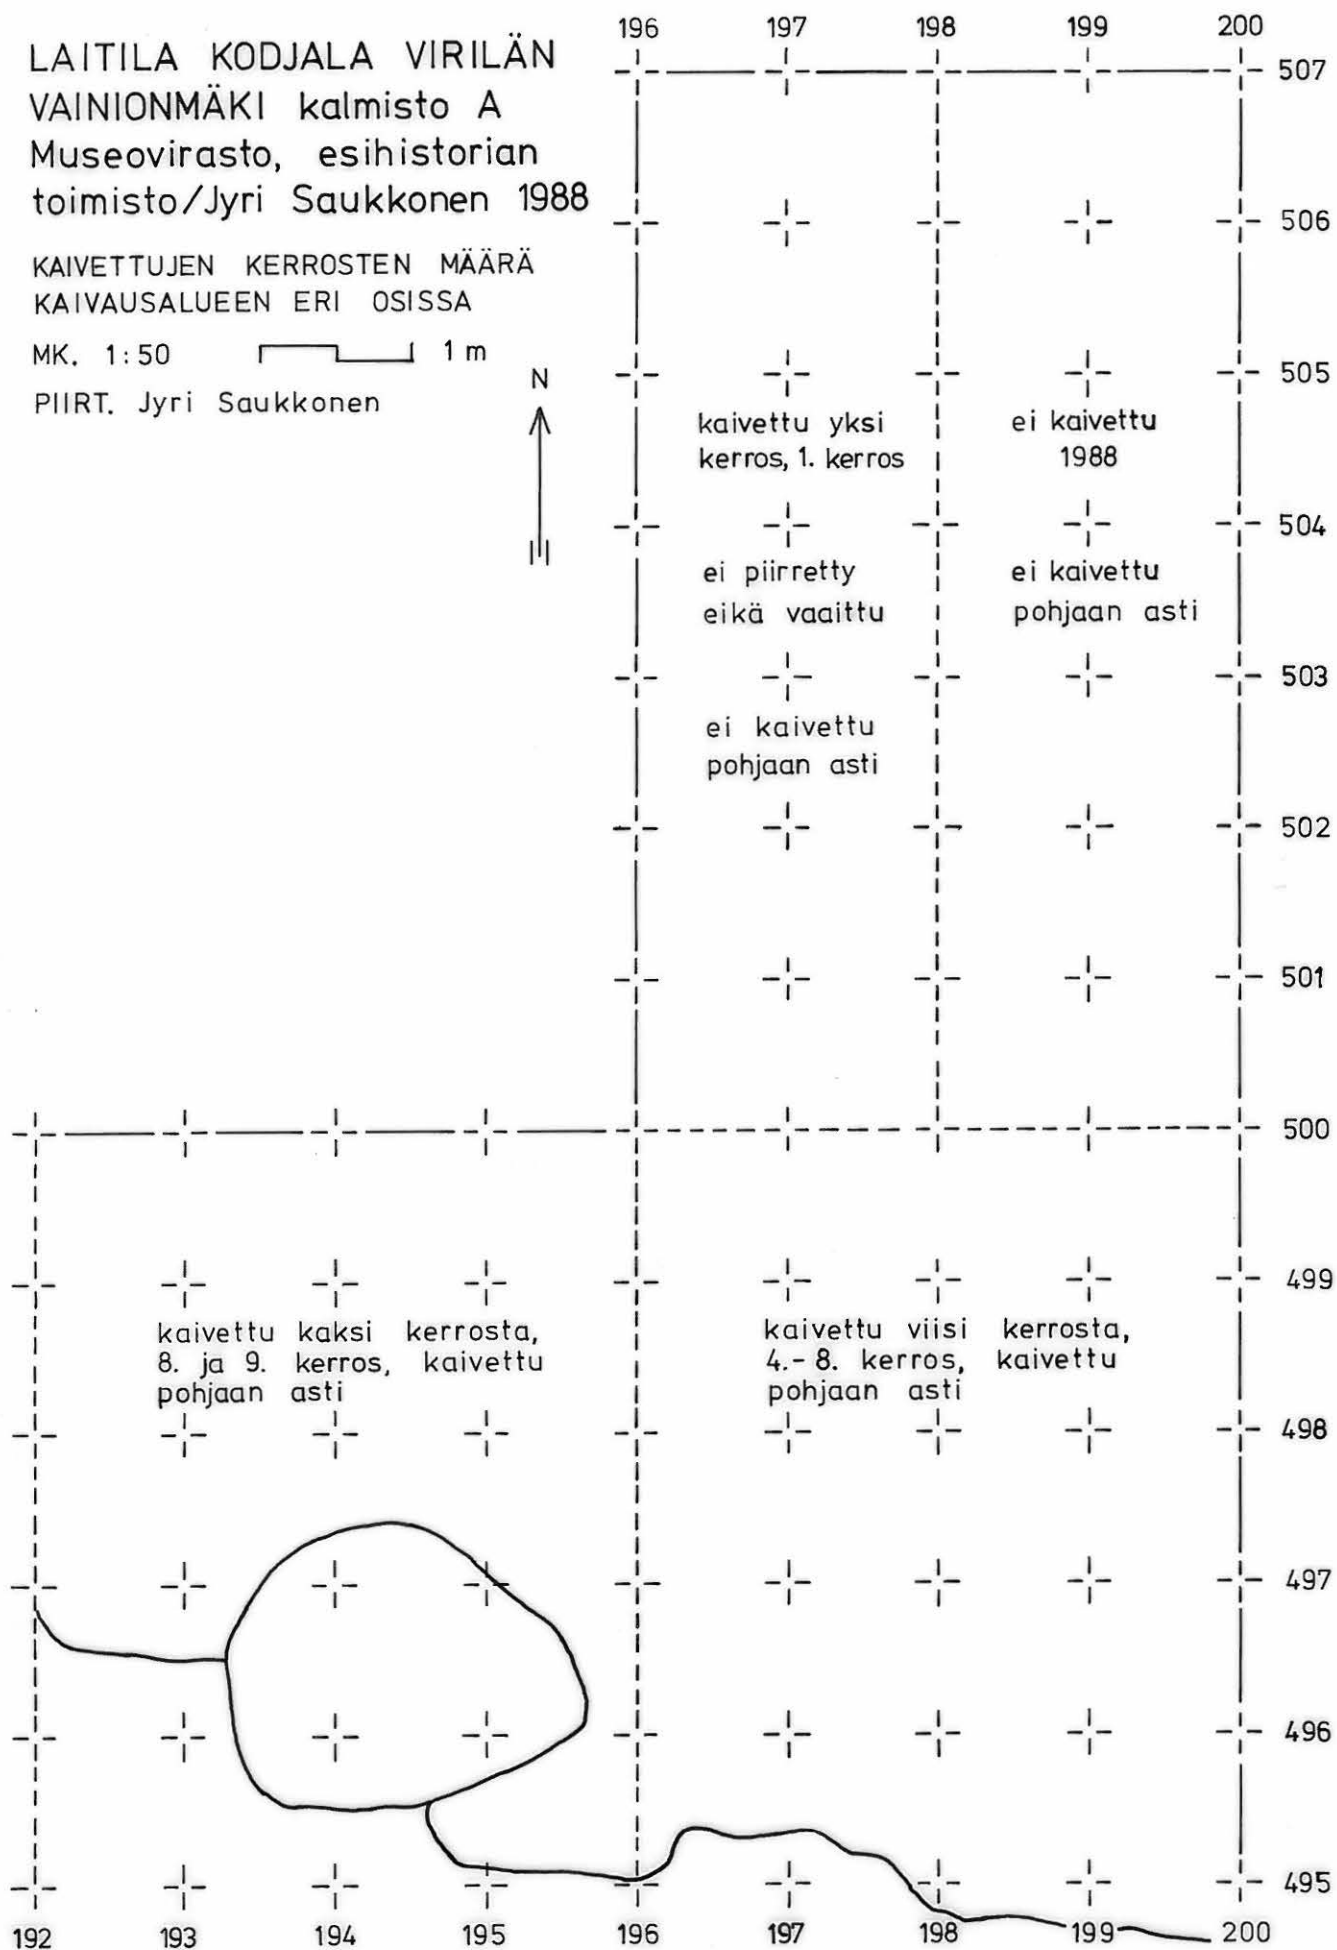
LAITILA KODJALA VIRILÄN VAINIONMÄKI kalmisto A
Museovirasto, esihistorian toimisto/Jyri Saukkonen 1988

KAIVETTUJEN KERROSTEN MÄÄRÄ KAIVAUSALUEEN ERI OSISSA

MK. 1:50 1 m

PIIRT. Jyri Saukkonen

N

196 197 198 199 200

507
506
505
504
503
502
501
500
499
498
497
496
495

kaivettu yksi kerros, 1. kerros

ei kaivettu 1988

ei piirretty eikä vaaittu

ei kaivettu pohjaan asti

ei kaivettu pohjaan asti

kaivettu kaksi kerrosta, 8. ja 9. kerros, kaivettu pohjaan asti

kaivettu viisi kerrosta, 4.- 8. kerros, kaivettu pohjaan asti

192 193 194 195 196 197 198 199 200